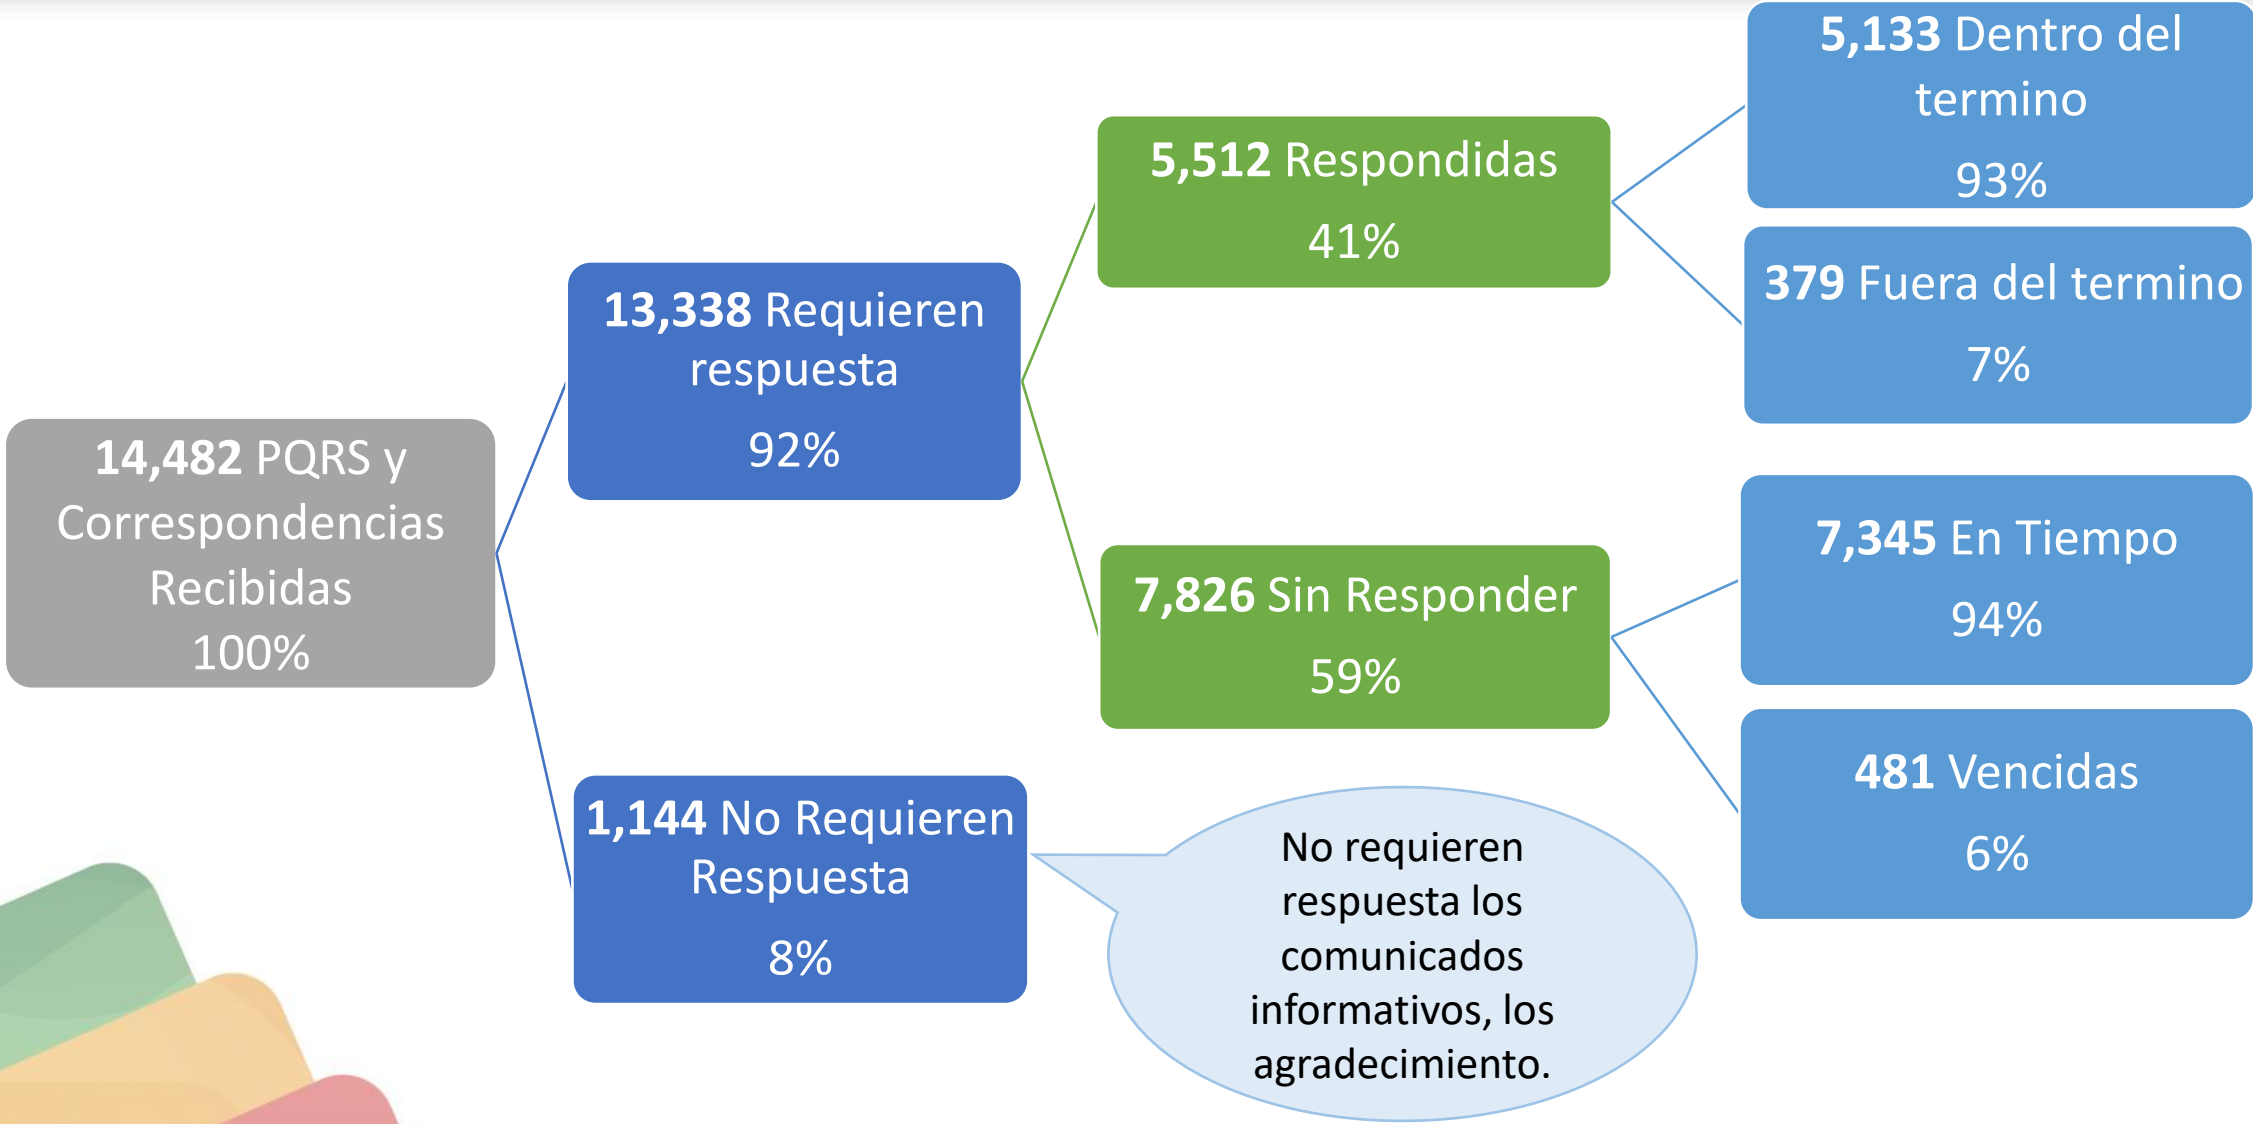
14,482 PQRS y Correspondencias Recibidas
100%

13,338 Requieren respuesta
92%

1,144 No Requieren Respuesta
8%

5,512 Respondidas
41%

7,826 Sin Responder
59%

5,133 Dentro del termino
93%

379 Fuera del termino
7%

7,345 En Tiempo
94%

481 Vencidas
6%

No requieren respuesta los comunicados informativos, los agradecimiento.